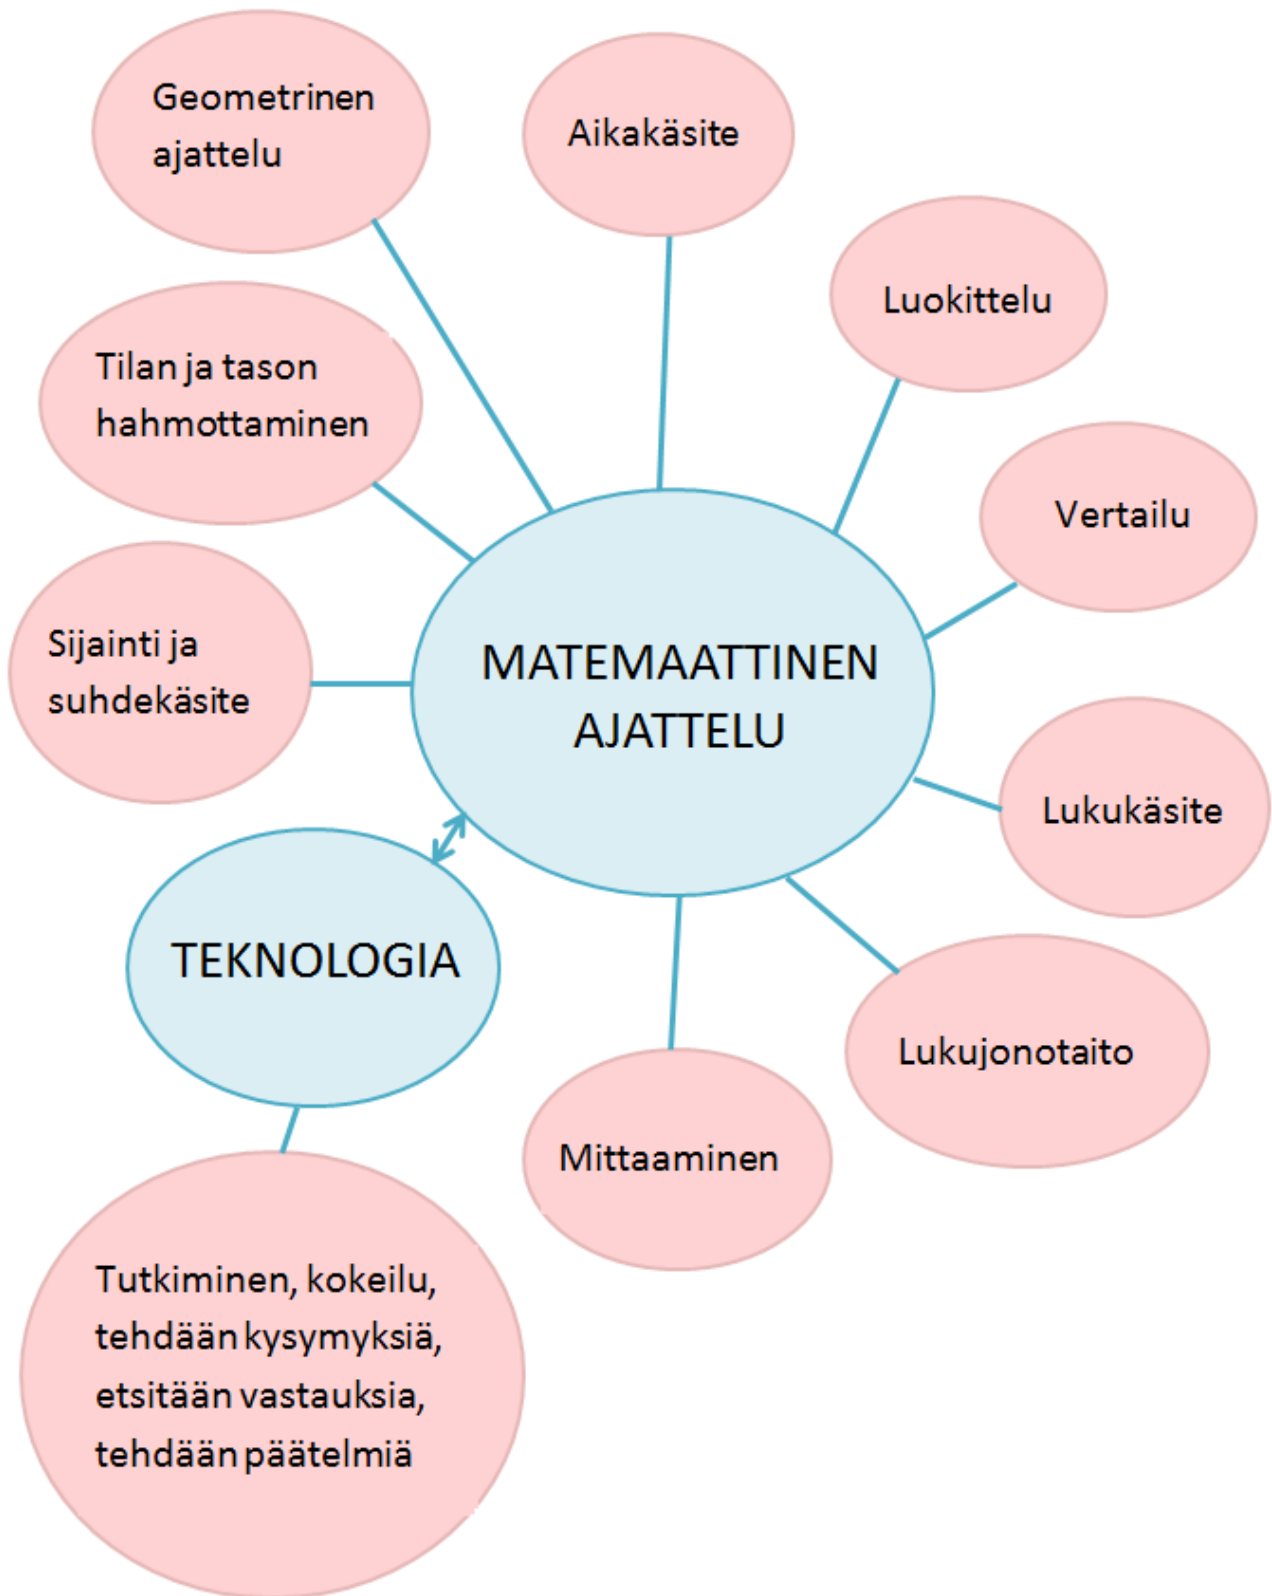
Geometrinen ajattelu

Aikakäsite

Luokittelu

Tilan ja tason hahmottaminen

Vertailu

Sijainti ja suhdekäsite

MATEMAATTINEN AJATTELU

Lukukäsite

TEKNOLOGIA

Lukujonotaito

Mittaaminen

Tutkiminen, kokeilu, tehdään kysymyksiä, etsitään vastauksia, tehdään päätelmiä